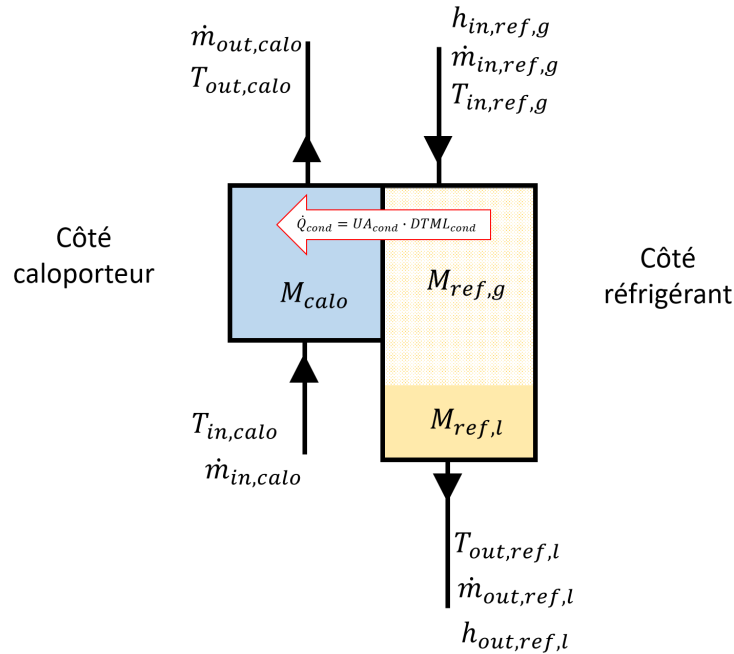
$\dot{m}_{out,calo}$
$T_{out,calo}$

$h_{in,ref,g}$
$\dot{m}_{in,ref,g}$
$T_{in,ref,g}$

Côté caloporteur

$\dot{Q}_{cond} = UA_{cond} \cdot DTML_{cond}$

$M_{calo}$

$M_{ref,g}$

Côté réfrigérant

$M_{ref,l}$

$T_{in,calo}$
$\dot{m}_{in,calo}$

$T_{out,ref,l}$
$\dot{m}_{out,ref,l}$
$h_{out,ref,l}$